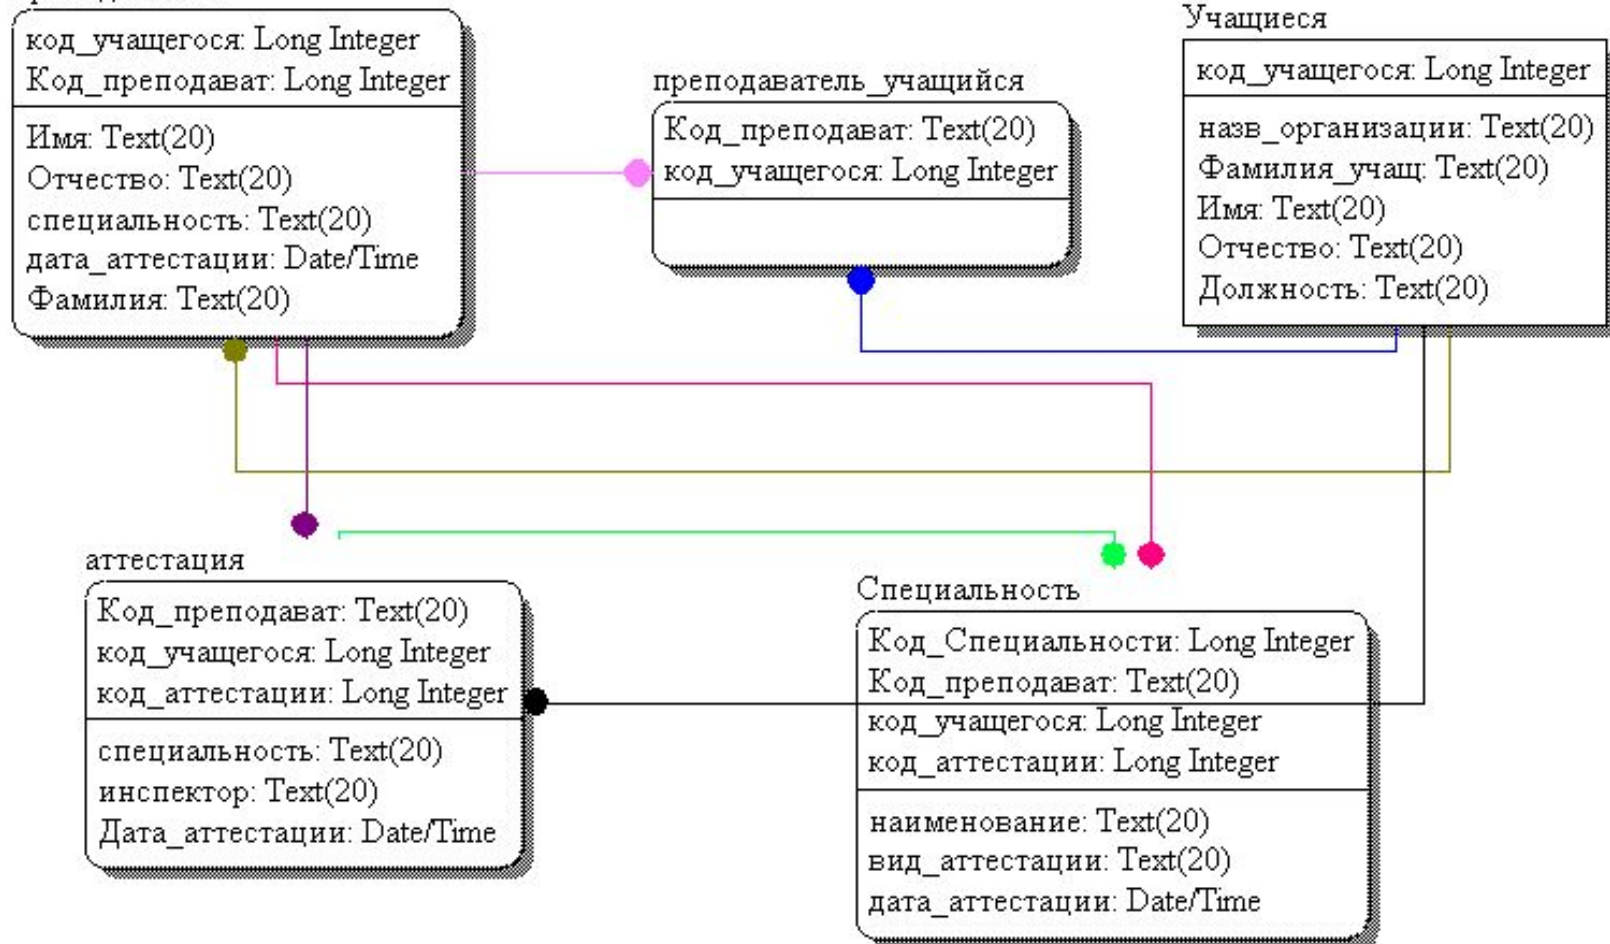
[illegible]

код_учащегося: Long Integer
Код_преподават: Long Integer

Имя: Text(20)
Отчество: Text(20)
специальность: Text(20)
дата_аттестации: Date/Time
Фамилия: Text(20)

преподаватель_учащийся

Код_преподават: Text(20)
код_учащегося: Long Integer

Учащиеся

код_учащегося: Long Integer

назв_организации: Text(20)
Фамилия_учащ: Text(20)
Имя: Text(20)
Отчество: Text(20)
Должность: Text(20)

аттестация

Код_преподават: Text(20)
код_учащегося: Long Integer
код_аттестации: Long Integer

специальность: Text(20)
инспектор: Text(20)
Дата_аттестации: Date/Time

Специальность

Код_Специальности: Long Integer
Код_преподават: Text(20)
код_учащегося: Long Integer
код_аттестации: Long Integer

наименование: Text(20)
вид_аттестации: Text(20)
дата_аттестации: Date/Time